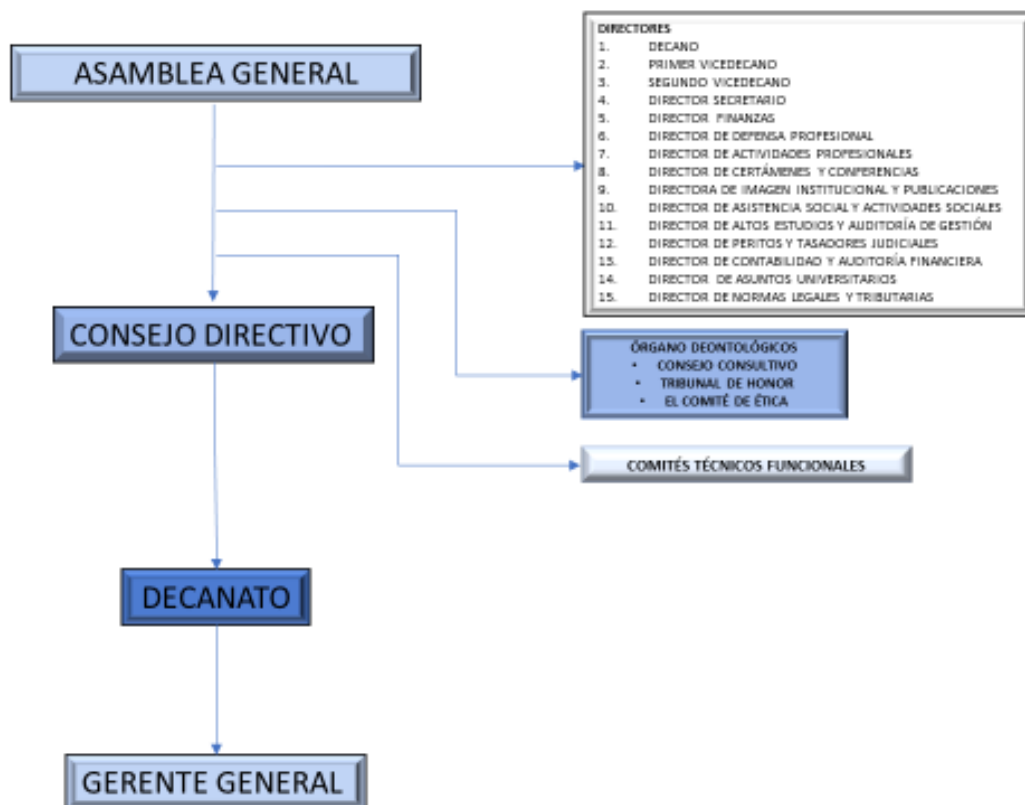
ASAMBLEA GENERAL

DIRECTORES
1. DECANO
2. PRIMER VICEDECANO
3. SEGUNDO VICEDECANO
4. DIRECTOR SECRETARIO
5. DIRECTOR FINANZAS
6. DIRECTOR DE DEFENSA PROFESIONAL
7. DIRECTOR DE ACTIVIDADES PROFESIONALES
8. DIRECTOR DE CERTÁMENES Y CONFERENCIAS
9. DIRECTORA DE IMAGEN INSTITUCIONAL Y PUBLICACIONES
10. DIRECTOR DE ASISTENCIA SOCIAL Y ACTIVIDADES SOCIALES
11. DIRECTOR DE ALTOS ESTUDIOS Y AUDITORÍA DE GESTIÓN
12. DIRECTOR DE PERITOS Y TASADORES JUDICIALES
13. DIRECTOR DE CONTABILIDAD Y AUDITORÍA FINANCIERA
14. DIRECTOR DE ASUNTOS UNIVERSITARIOS
15. DIRECTOR DE NORMAS LEGALES Y TRIBUTARIAS

CONSEJO DIRECTIVO

ÓRGANO DEONTOLÓGICOS
• CONSEJO CONSULTIVO
• TRIBUNAL DE HONOR
• EL COMITÉ DE ÉTICA

COMITÉS TÉCNICOS FUNCIONALES

DECANATO

GERENTE GENERAL